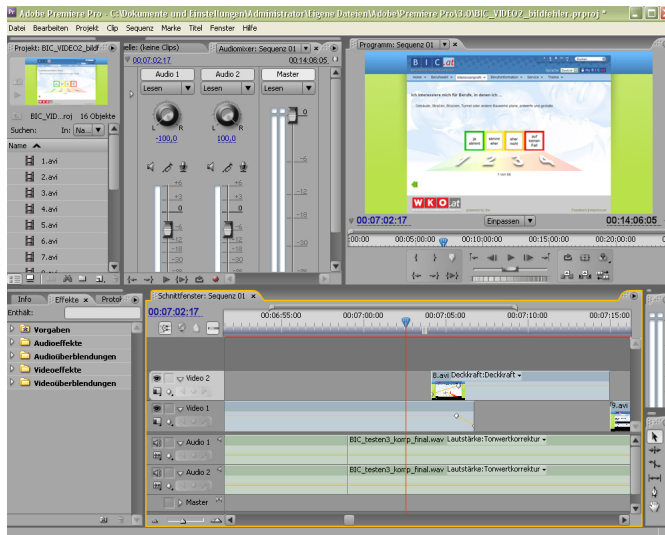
Adobe Premiere Pro - C:\Dokumente und Einstellungen\Administrator\Eigene Dateien\Adobe\Premiere Pro\3.0\BIC_VIDEO2_bildfehler.prproj *

Datei Bearbeiten Projekt Clip Sequenz Marke Titel Fenster Hilfe

Projekt: BIC_VIDEO2_bildf

elle: (keine Clips)

Audiomixer: Sequenz 01

00;07;02;17

00;14;06;05

Audio 1 Audio 2 Master

Lesen Lesen Lesen

-100,0 100,0

BIC_VID....roj 16 Objekte

Suchen: In: Na...

Name

1.avi
2.avi
3.avi
4.avi
5.avi
6.avi
7.avi

Programm: Sequenz 01

BIC.at

WKO.at

00;07;02;17

Einpassen

00;14;06;05

00;00 00;05;00;00 00;10;00;00 00;15;00;00 00;20;00;00

Info Effekte Protok

Enthält:

Vorgaben
Audioeffekte
Audioüberblendungen
Videoeffekte
Videoüberblendungen

Schnittfenster: Sequenz 01

00;07;02;17

00;06;55;00 00;07;00;00 00;07;05;00 00;07;10;00 00;07;15;00

Video 2

8.avi Deckkraft:Deckkraft

Video 1

Audio 1

BIC_testen3_komp_final.wav Lautstärke:Tonwertkorrektur

Audio 2

BIC_testen3_komp_final.wav Lautstärke:Tonwertkorrektur

Master